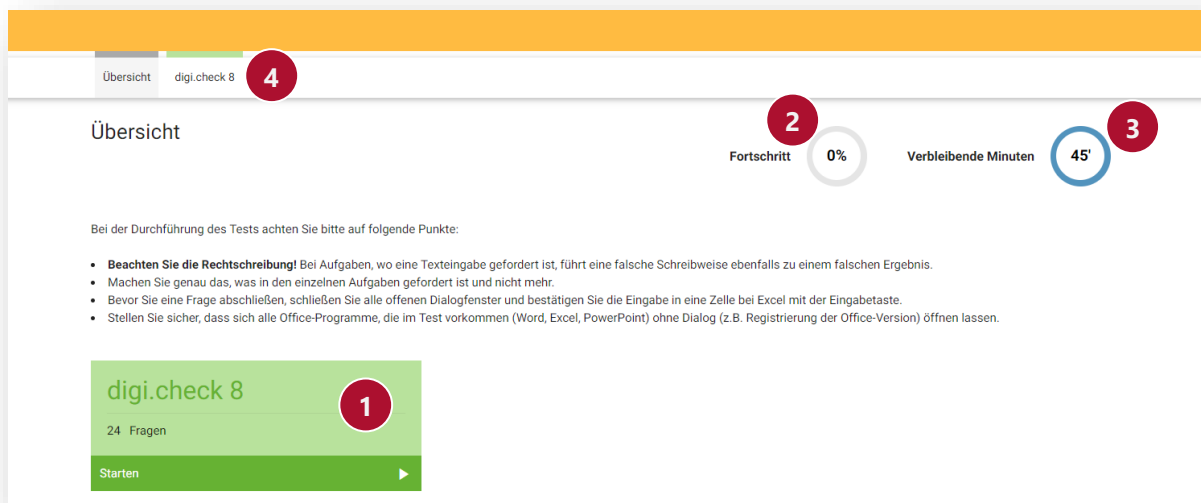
Übersicht digi.check 8 4

Übersicht

2

Fortschritt 0%

Verbleibende Minuten 45'

3

Bei der Durchführung des Tests achten Sie bitte auf folgende Punkte:

- **Beachten Sie die Rechtschreibung!** Bei Aufgaben, wo eine Texteingabe gefordert ist, führt eine falsche Schreibweise ebenfalls zu einem falschen Ergebnis.
- Machen Sie genau das, was in den einzelnen Aufgaben gefordert ist und nicht mehr.
- Bevor Sie eine Frage abschließen, schließen Sie alle offenen Dialogfenster und bestätigen Sie die Eingabe in eine Zelle bei Excel mit der Eingabetaste.
- Stellen Sie sicher, dass sich alle Office-Programme, die im Test vorkommen (Word, Excel, PowerPoint) ohne Dialog (z.B. Registrierung der Office-Version) öffnen lassen.

digi.check 8

1

24 Fragen

Starten